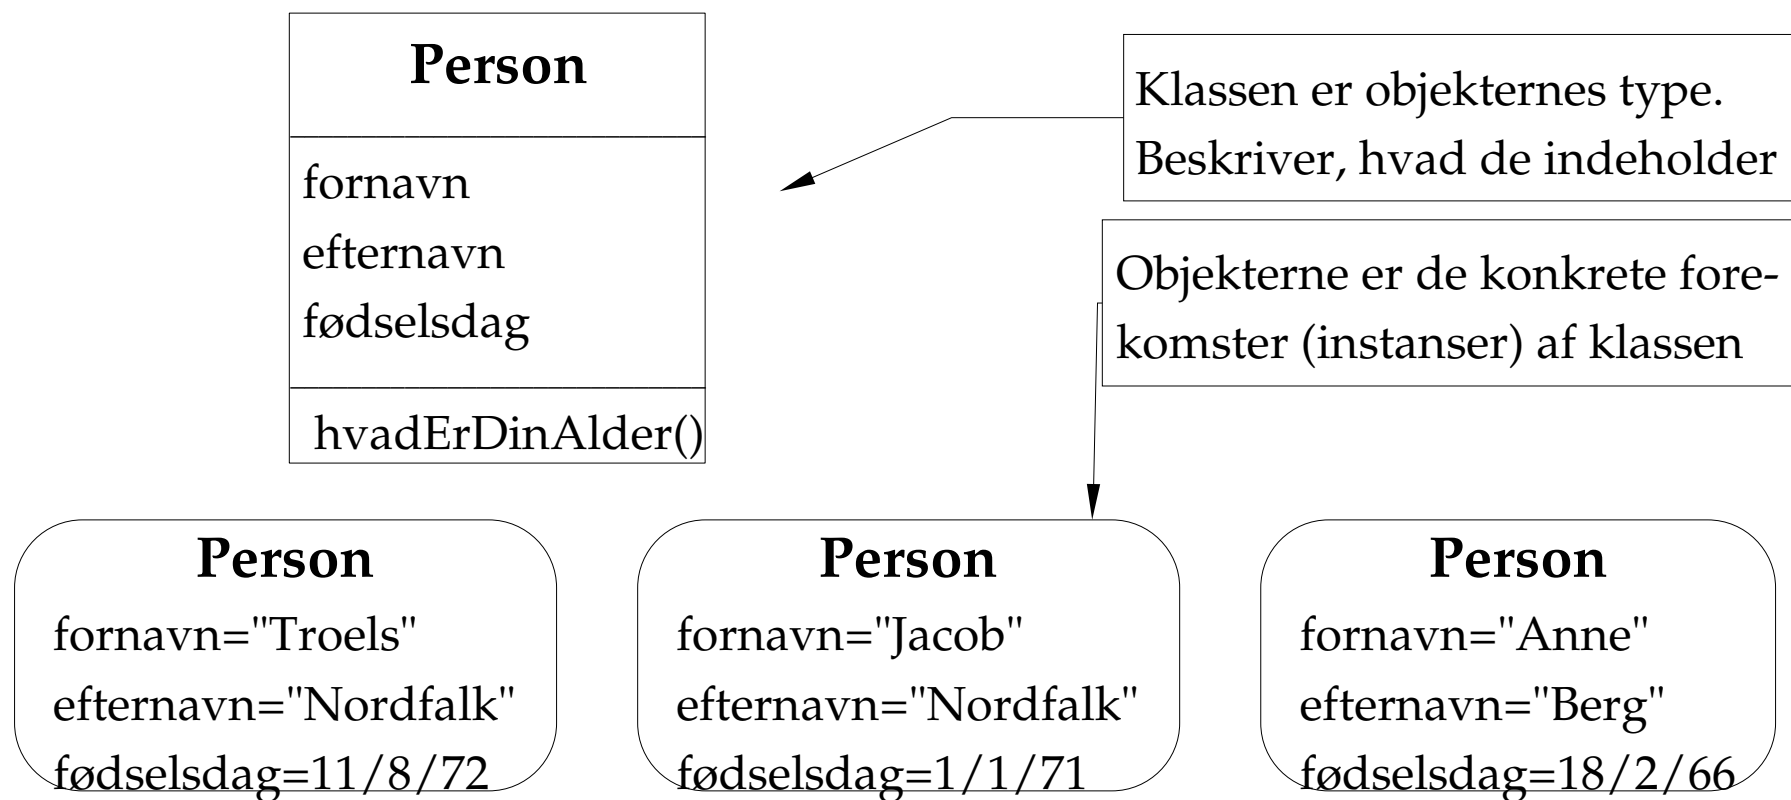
Person

fornavn
efternavn
fødselsdag

hvadErDinAlder()

Klassen er objekternes type. Beskriver, hvad de indeholder

Objekterne er de konkrete forekomster (instanser) af klassen

Person
fornavn="Troels"
efternavn="Nordfalk"
fødselsdag=11/8/72

Person
fornavn="Jacob"
efternavn="Nordfalk"
fødselsdag=1/1/71

Person
fornavn="Anne"
efternavn="Berg"
fødselsdag=18/2/66